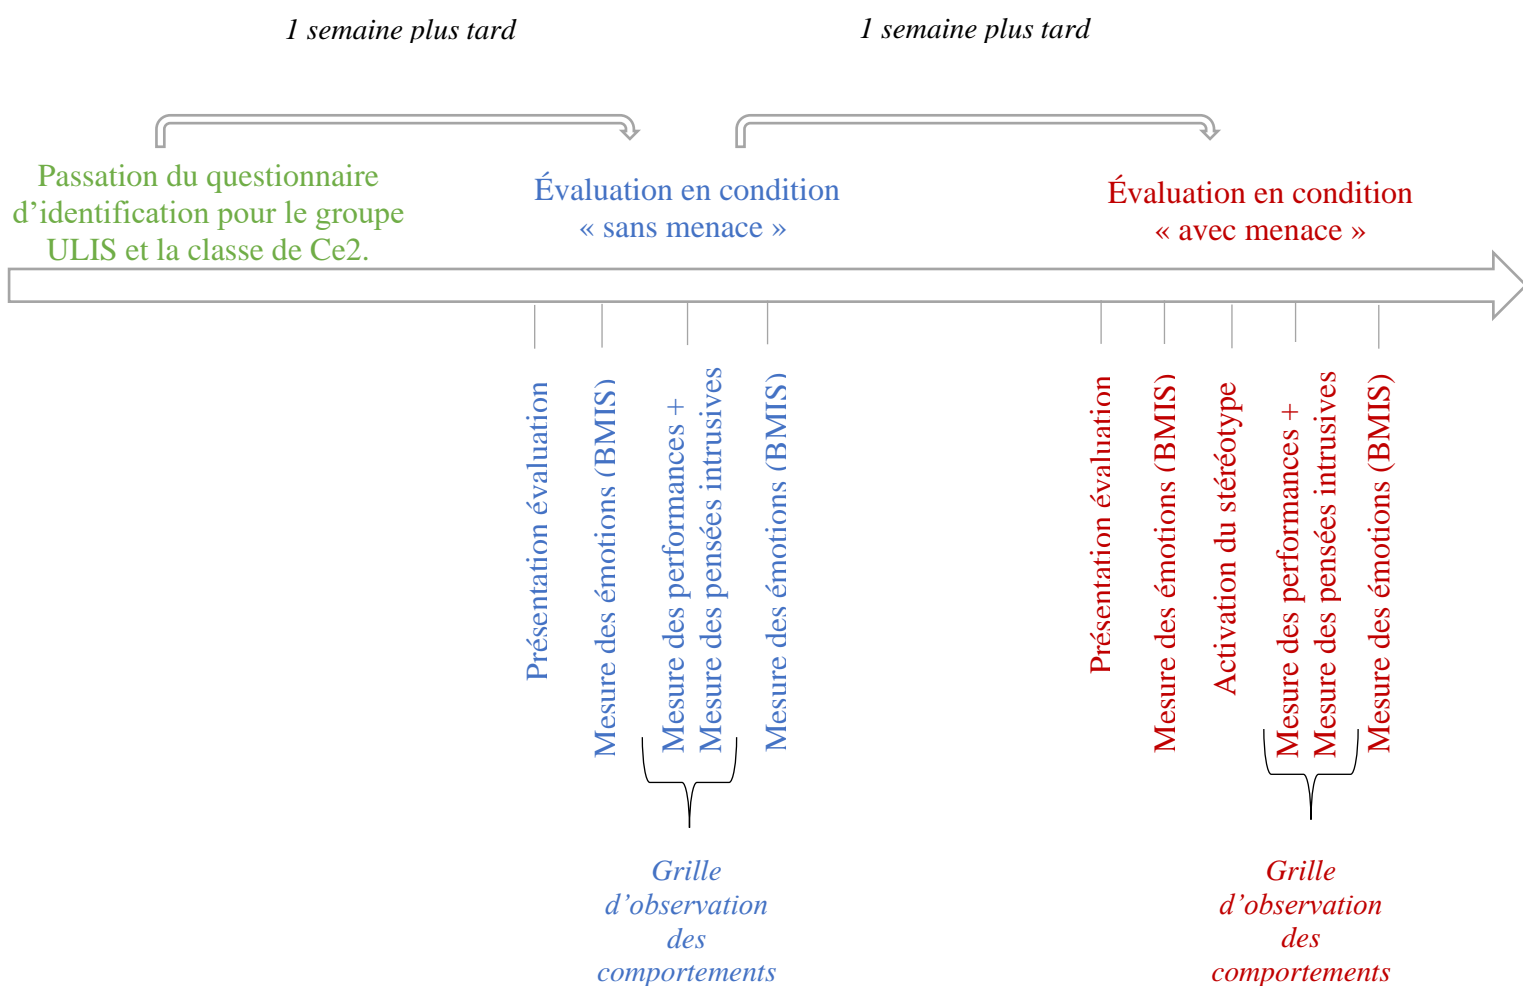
1 semaine plus tard

1 semaine plus tard

Passation du questionnaire d'identification pour le groupe ULIS et la classe de Ce2.

Évaluation en condition « sans menace »

Évaluation en condition « avec menace »

Présentation évaluation

Mesure des émotions (BMIS)

Mesure des performances + Mesure des pensées intrusives

Mesure des émotions (BMIS)

Grille d'observation des comportements

Présentation évaluation

Mesure des émotions (BMIS)

Activation du stéréotype

Mesure des performances + Mesure des pensées intrusives

Mesure des émotions (BMIS)

Grille d'observation des comportements